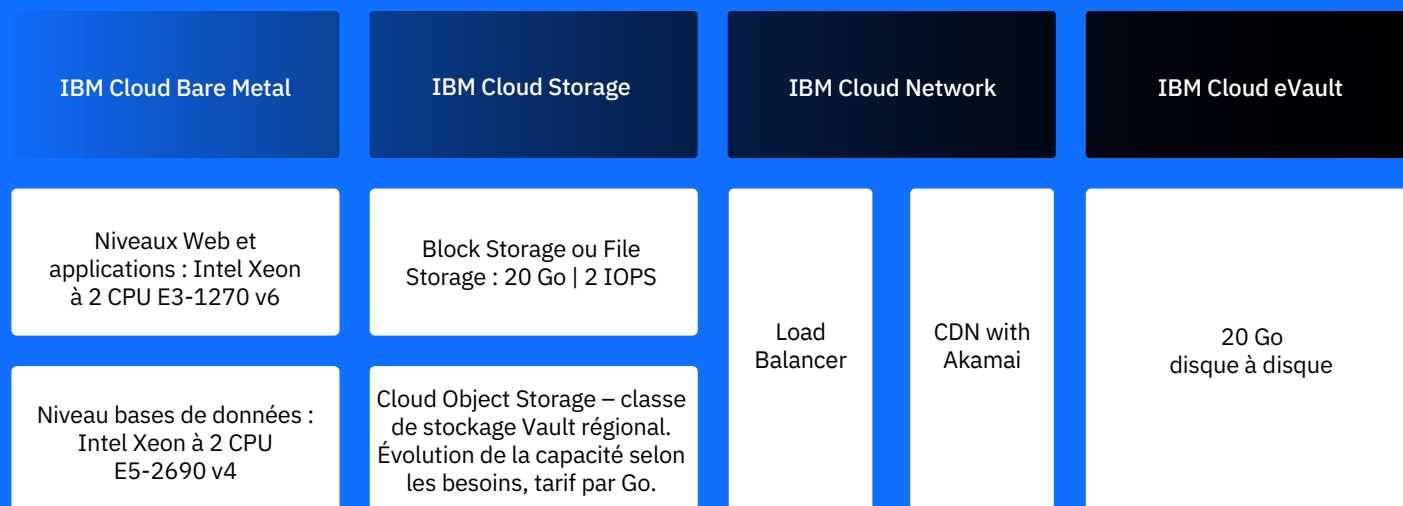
IBM Cloud Bare Metal

IBM Cloud Storage

IBM Cloud Network

IBM Cloud eVault

Niveaux Web et applications : Intel Xeon à 2 CPU E3-1270 v6

Niveau bases de données : Intel Xeon à 2 CPU E5-2690 v4

Block Storage ou File Storage : 20 Go | 2 IOPS

Cloud Object Storage – classe de stockage Vault régional. Évolution de la capacité selon les besoins, tarif par Go.

Load Balancer

CDN with Akamai

20 Go disque à disque